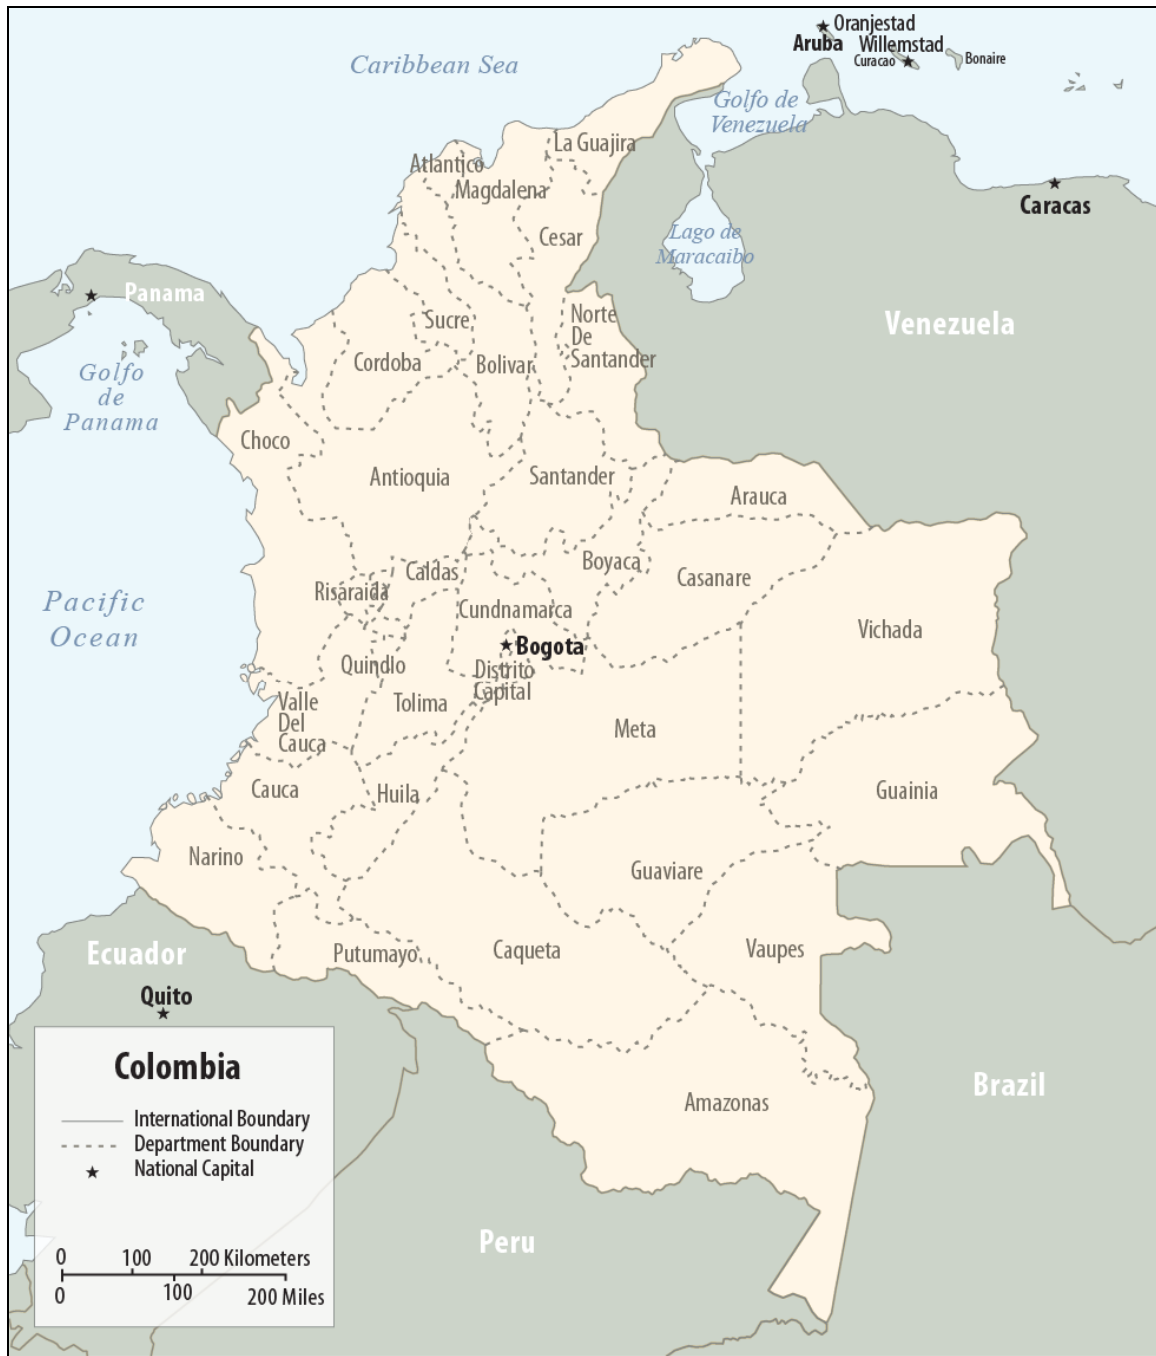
Oranjestad
Aruba Willemstad
Curacao Bonaire

Caribbean Sea

Golfo de Venezuela

La Guajira
Atlantico
Magdalena
Cesar

Lago de Maracaibo

Caracas

Panama

Sucre
Norte De Santander
Cordoba
Bolivar

Venezuela

Golfo de Panama

Choco
Antioquia
Santander
Arauca

Boyaca
Casanare
Caldas
Risaralda
Cundinamarca

Pacific Ocean

Vichada
Bogota
Quindio
Distrito Capital
Valle Del Cauca
Tolima
Meta

Cauca
Huila
Guainia

Narino
Guaviare

Ecuador
Putumayo
Caqueta
Vaupes

Quito

Colombia

International Boundary
Department Boundary
National Capital

Brazil
Amazonas

Peru

0 100 200 Kilometers
0 100 200 Miles